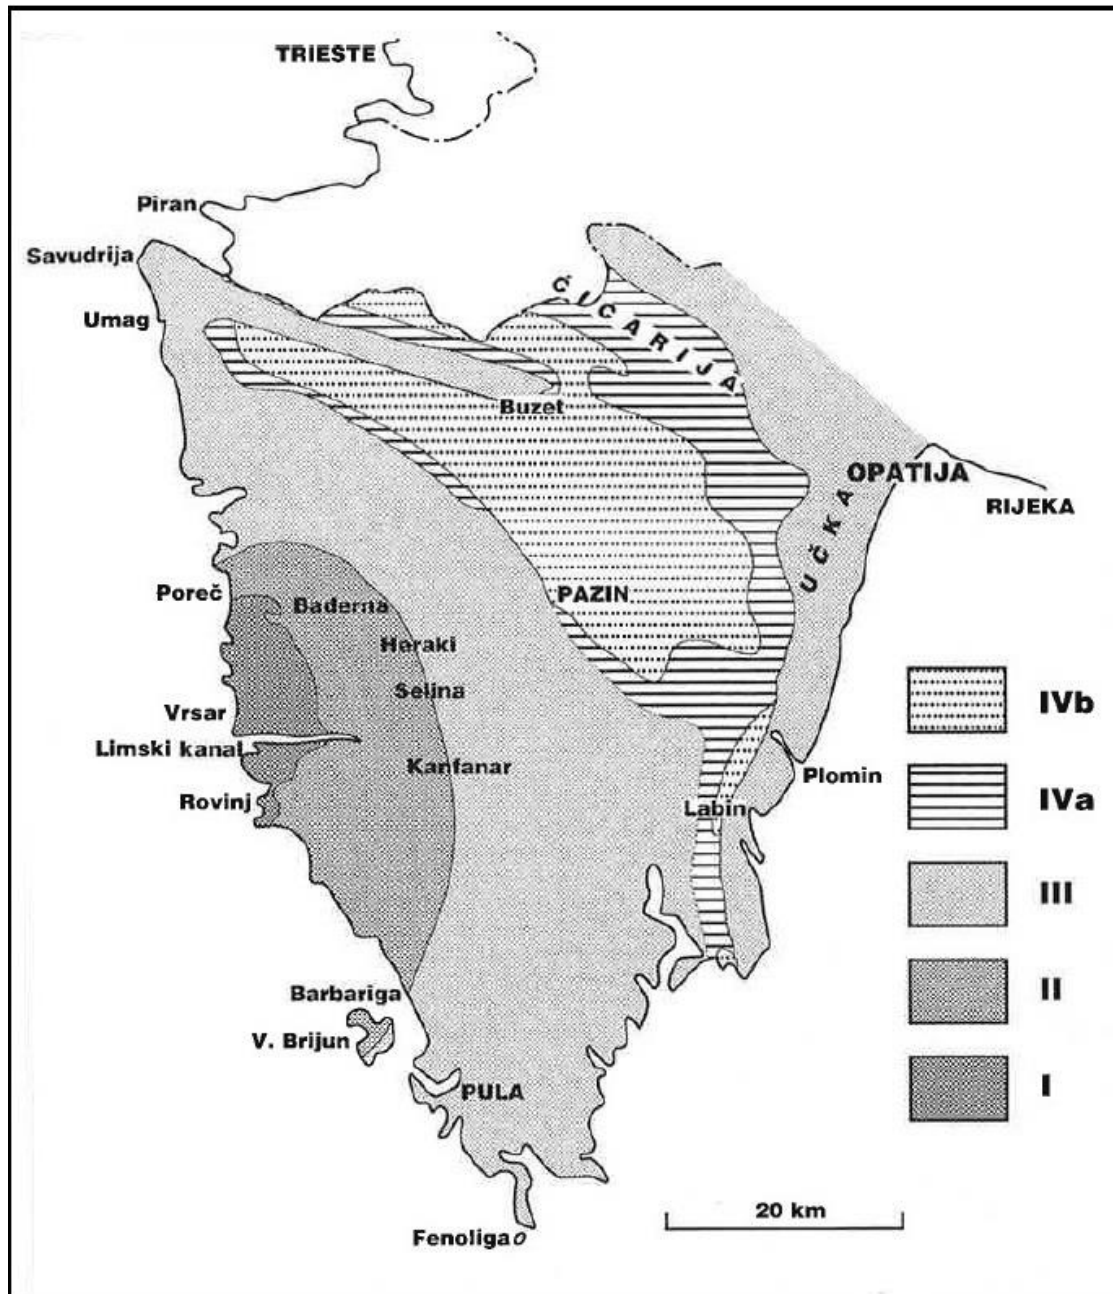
TRIESTE

Piran

Savudrija

Umag

ĆIĆARIJA

Buzet

OPATIJA

RIJEKA

UČKA

Poreč

Baderna

PAZIN

Heraki

Seljna

IVb

Vrsar

Limski kanal

Kanfanar

Plomin

IVa

Rovinj

Labin

III

Barbariga

II

V. Brijun

PULA

I

20 km

Fenoliga